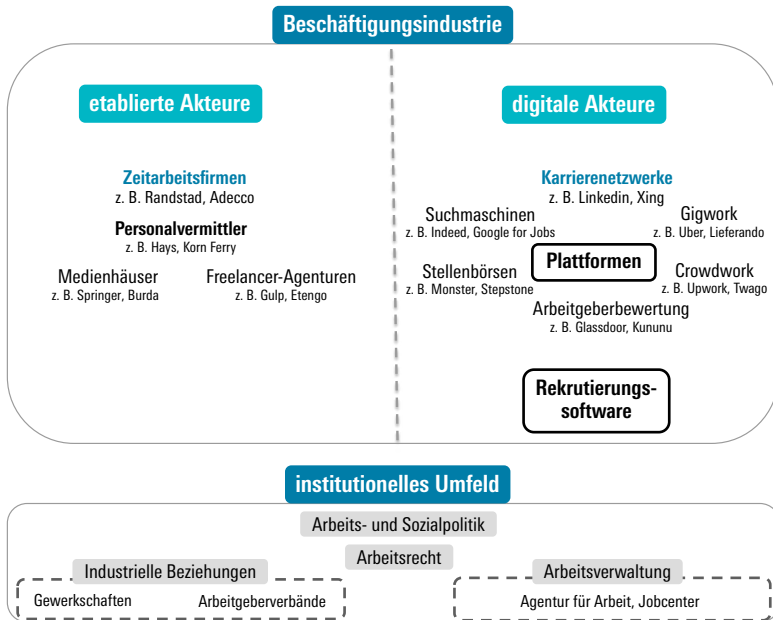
Beschäftigungsindustrie

etablierte Akteure

Zeitarbeitsfirmen
z. B. Randstad, Adecco

Personalvermittler
z. B. Hays, Korn Ferry

Medienhäuser
z. B. Springer, Burda

Freelancer-Agenturen
z. B. Gulp, Etengo

digitale Akteure

Karrierenetzwerke
z. B. Linkedin, Xing

Suchmaschinen
z. B. Indeed, Google for Jobs

Gigwork
z. B. Uber, Lieferando

Stellenbörsen
z. B. Monster, Stepstone

Plattformen

Crowdwork
z. B. Upwork, Twago

Arbeitgeberbewertung
z. B. Glassdoor, Kununu

Rekrutierungssoftware

institutionelles Umfeld

Arbeits- und Sozialpolitik

Arbeitsrecht

Industrielle Beziehungen

Gewerkschaften

Arbeitgeberverbände

Arbeitsverwaltung

Agentur für Arbeit, Jobcenter